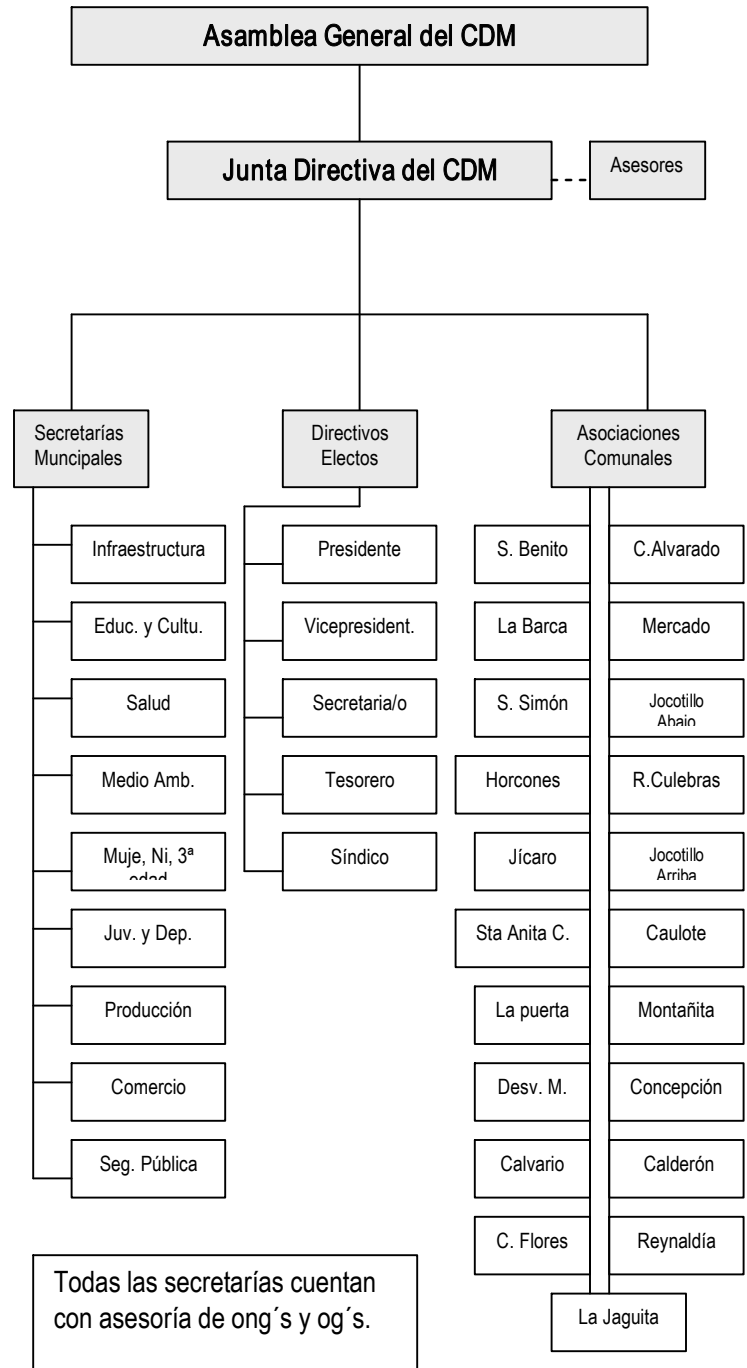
Asamblea General del CDM

Junta Directiva del CDM

Asesores

Secretarías Muncipales

Infraestructura

Educ. y Cultu.

Salud

Medio Amb.

Muje, Ni, 3ª edad

Juv. y Dep.

Producción

Comercio

Seg. Pública

Directivos Electos

Presidente

Vicepresident.

Secretaria/o

Tesorero

Síndico

Asociaciones Comunales

S. Benito

C.Alvarado

La Barca

Mercado

S. Simón

Jocotillo Abajo

Horcones

R.Culebras

Jícaro

Jocotillo Arriba

Sta Anita C.

Caulote

La puerta

Montañita

Desv. M.

Concepción

Calvario

Calderón

C. Flores

Reynaldía

La Jaguita

Todas las secretarías cuentan con asesoría de ong´s y og´s.